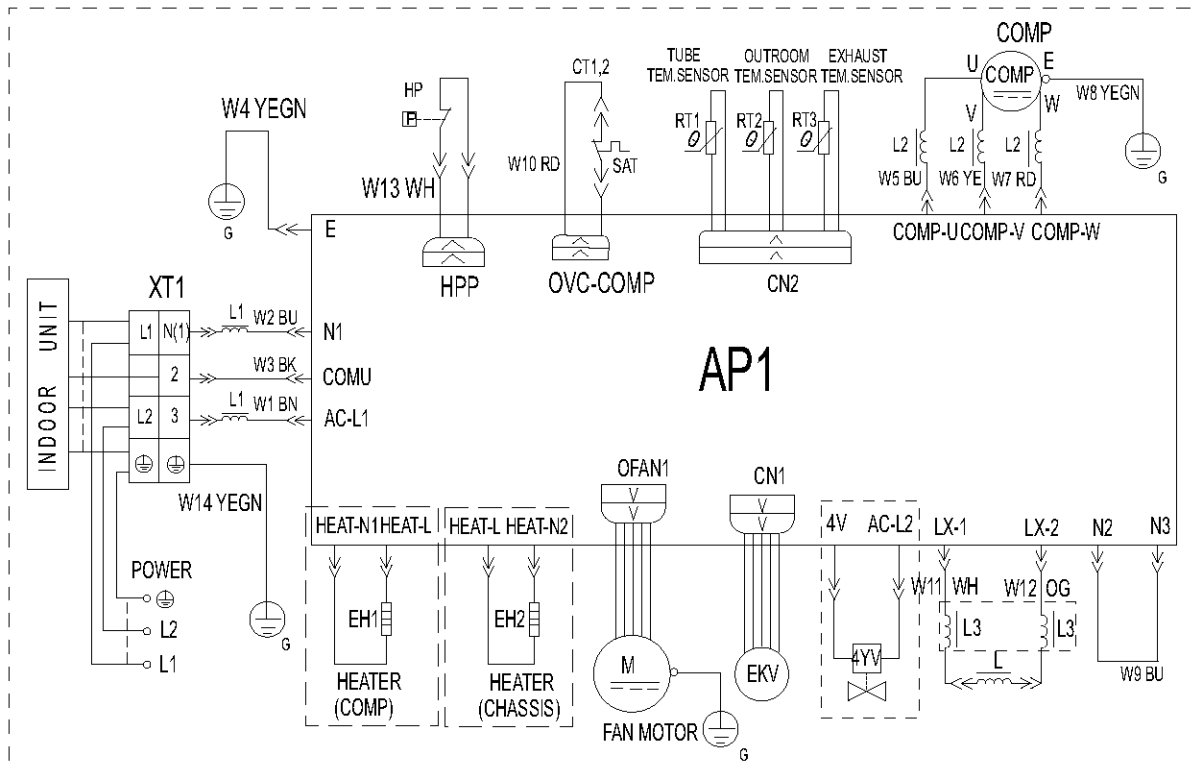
COMP
TUBE TEM.SENSOR
OUTROOM TEM.SENSOR
EXHAUST TEM.SENSOR
HP
CT1,2
W4 YEGN
RT1
RT2
RT3
U
COMP
E
W8 YEGN
V
W
L2
L2
L2
W10 RD
SAT
W5 BU
W6 YE
W7 RD
G
W13 WH
G
E
COMP-U COMP-V COMP-W
HPP
OVC-COMP
CN2
XT1
INDOOR UNIT
L1
N(1)
L1
W2 BU
N1
2
W3 BK
COMU
AP1
L2
3
L1
W1 BN
AC-L1
OFAN1
CN1
W14 YEGN
HEAT-N1 HEAT-L
HEAT-L HEAT-N2
4V
AC-L2
LX-1
LX-2
N2
N3
POWER
W11 WH
W12 OG
L2
EH1
EH2
L3
L3
L1
M
EKV
4YV
L
G
W9 BU
HEATER (COMP)
HEATER (CHASSIS)
FAN MOTOR
G